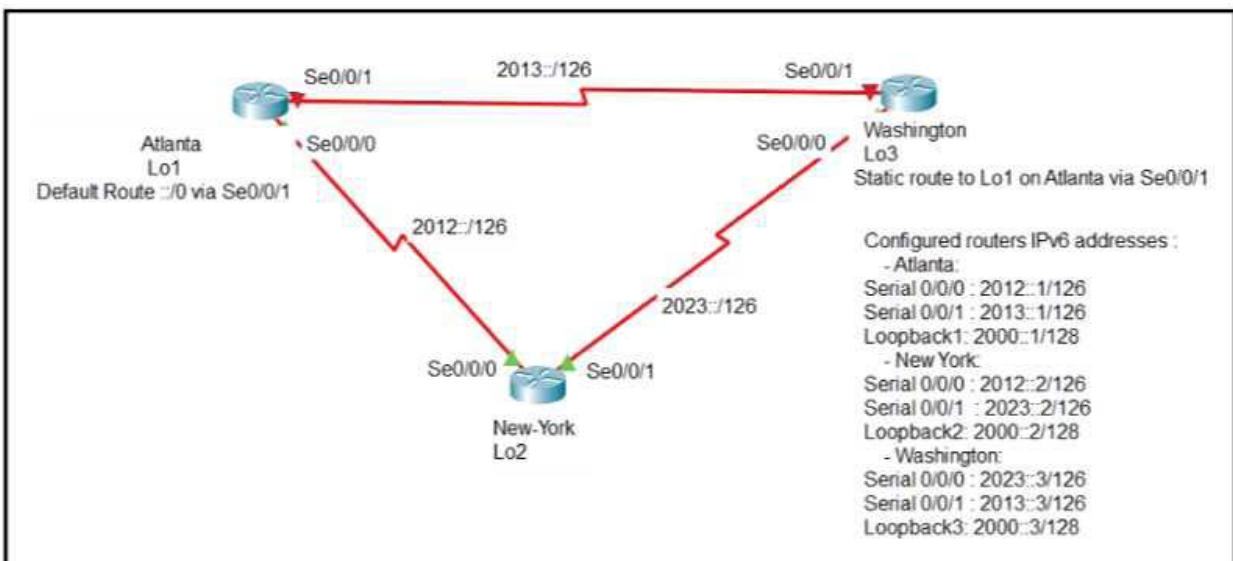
Se0/0/1

2013::/126

Se0/0/1

Atlanta
Lo1
Default Route ::/0 via Se0/0/1

Se0/0/0

Se0/0/0

Washington
Lo3
Static route to Lo1 on Atlanta via Se0/0/1

2012::/126

2023::/126

Se0/0/0

Se0/0/1

New-York
Lo2

Configured routers IPv6 addresses :
- Atlanta:
Serial 0/0/0 : 2012::1/126
Serial 0/0/1 : 2013::1/126
Loopback1: 2000::1/128
- New York:
Serial 0/0/0 : 2012::2/126
Serial 0/0/1 : 2023::2/126
Loopback2: 2000::2/128
- Washington:
Serial 0/0/0 : 2023::3/126
Serial 0/0/1 : 2013::3/126
Loopback3: 2000::3/128